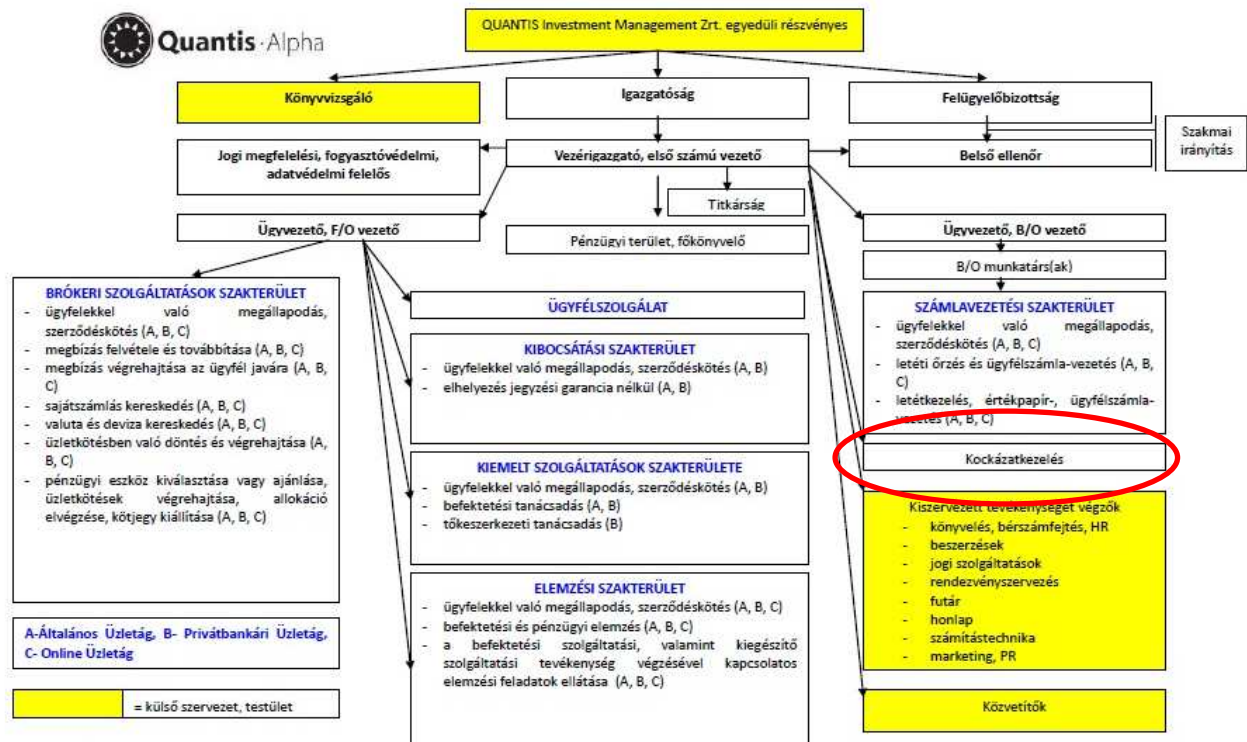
Quantis·Alpha

QUANTIS Investment Management Zrt. egyedüli részvényes

Könyvvizsgáló

Igazgatóság

Felügyelőbizottság

Szakmai irányítás

Jogi megfelelési, fogyasztóvédelmi, adatvédelmi felelős

Vezérigazgató, első számú vezető

Belső ellenőr

Titkárság

Ügyvezető, F/O vezető

Pénzügyi terület, főkönyvelő

Ügyvezető, B/O vezető

B/O munkatárs(ak)

BRÓKERI SZOLGÁLTATÁSOK SZAKTERÜLET
- ügyfelekkel való megállapodás, szerződéskötés (A, B, C)
- megbízás felvétele és továbbítása (A, B, C)
- megbízás végrehajtása az ügyfél javára (A, B, C)
- sajátszámlás kereskedés (A, B, C)
- valuta és deviza kereskedés (A, B, C)
- üzletkötésben való döntés és végrehajtása (A, B, C)
- pénzügyi eszköz kiválasztása vagy ajánlása, üzletkötések végrehajtása, allokáció elvégzése, kötjegy kiállítása (A, B, C)

ÜGYFÉLSZOLGÁLAT

KIBOCSÁTÁSI SZAKTERÜLET
- ügyfelekkel való megállapodás, szerződéskötés (A, B)
- elhelyezés jegyzési garancia nélkül (A, B)

KIEMELT SZOLGÁLTATÁSOK SZAKTERÜLETE
- ügyfelekkel való megállapodás, szerződéskötés (A, B)
- befektetési tanácsadás (A, B)
- tőkeszerkezeti tanácsadás (B)

ELEMZÉSI SZAKTERÜLET
- ügyfelekkel való megállapodás, szerződéskötés (A, B, C)
- befektetési és pénzügyi elemzés (A, B, C)
- a befektetési szolgáltatási, valamint kiegészítő szolgáltatási tevékenység végzésével kapcsolatos elemzési feladatok ellátása (A, B, C)

SZÁMLAVEZETÉSI SZAKTERÜLET
- ügyfelekkel való megállapodás, szerződéskötés (A, B, C)
- letéti őrzés és ügyfélszámla-vezetés (A, B, C)
- letétkezelés, értékpapír-, ügyfélszámlavezetés (A, B, C)

Kockázatkezelés

Kiszervezett tevékenységet végzők
- könyvelés, bérszámfejtés, HR
- beszerzések
- jogi szolgáltatások
- rendezvényszervezés
- futár
- honlap
- számítástechnika
- marketing, PR

Közvetítők

A-Általános Üzletág, B- Privátbankári Üzletág, C- Online Üzletág

= külső szervezet, testület